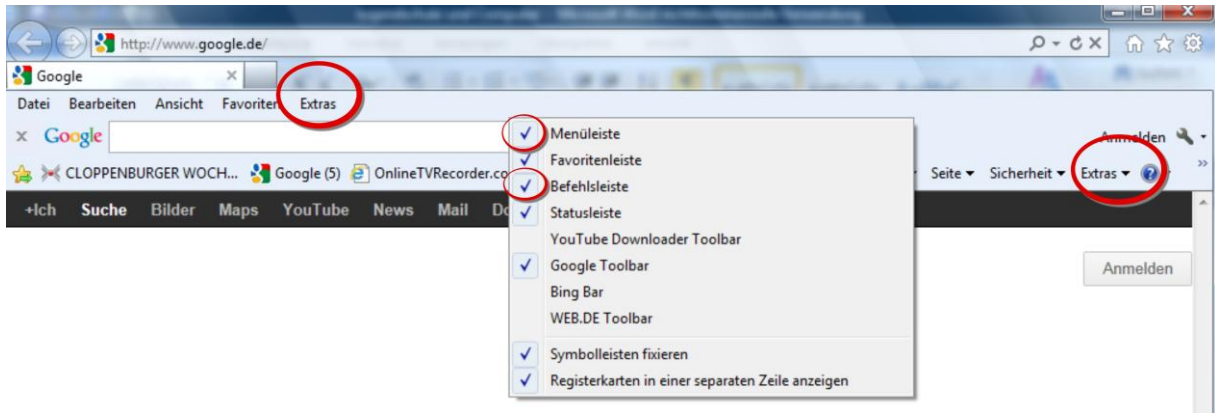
http://www.google.de/

Google

Datei Bearbeiten Ansicht Favoriten Extras

Google

Anmelden

CLOPPENBURGER WOCH... Google (5) OnlineTVRecorder.co

Seite ▾ Sicherheit ▾ Extras ▾

+Ich Suche Bilder Maps YouTube News Mail Do

Menüleiste
Favoritenleiste
Befehlsleiste
Statusleiste
YouTube Downloader Toolbar
Google Toolbar
Bing Bar
WEB.DE Toolbar
Symbolleisten fixieren
Registerkarten in einer separaten Zeile anzeigen

Anmelden